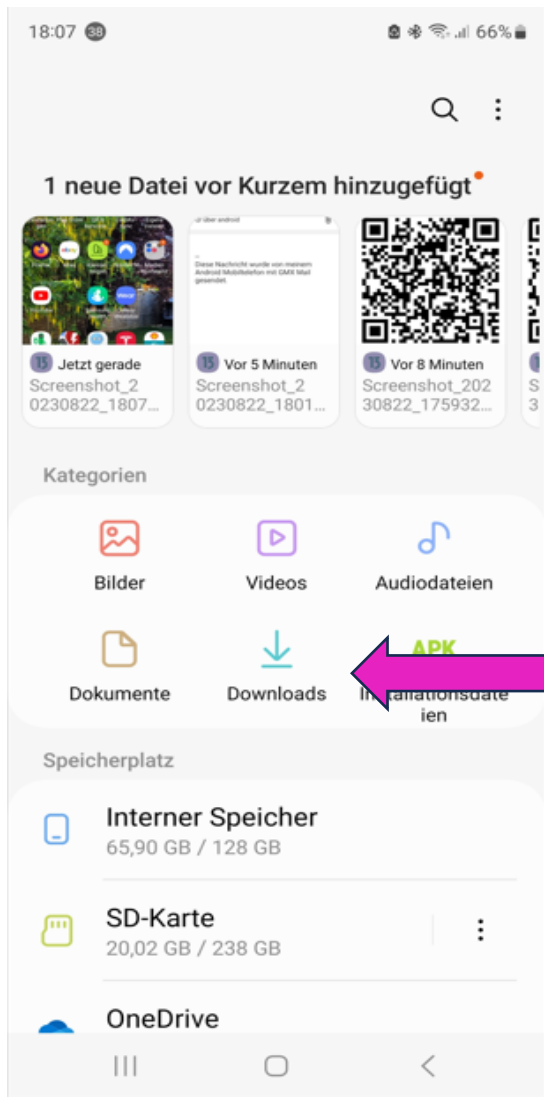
18:07 38 66%

1 neue Datei vor Kurzem hinzugefügt

Diese Nachricht wurde von meinem Android Mobiltelefon mit GMX Mail gesendet.

Jetzt gerade
Screenshot_20230822_1807...

Vor 5 Minuten
Screenshot_20230822_1801...

Vor 8 Minuten
Screenshot_20230822_175932...

Kategorien

Bilder
Videos
Audiodateien
Dokumente
Downloads
APK
Installationsdateien

Speicherplatz

Interner Speicher
65,90 GB / 128 GB

SD-Karte
20,02 GB / 238 GB

OneDrive